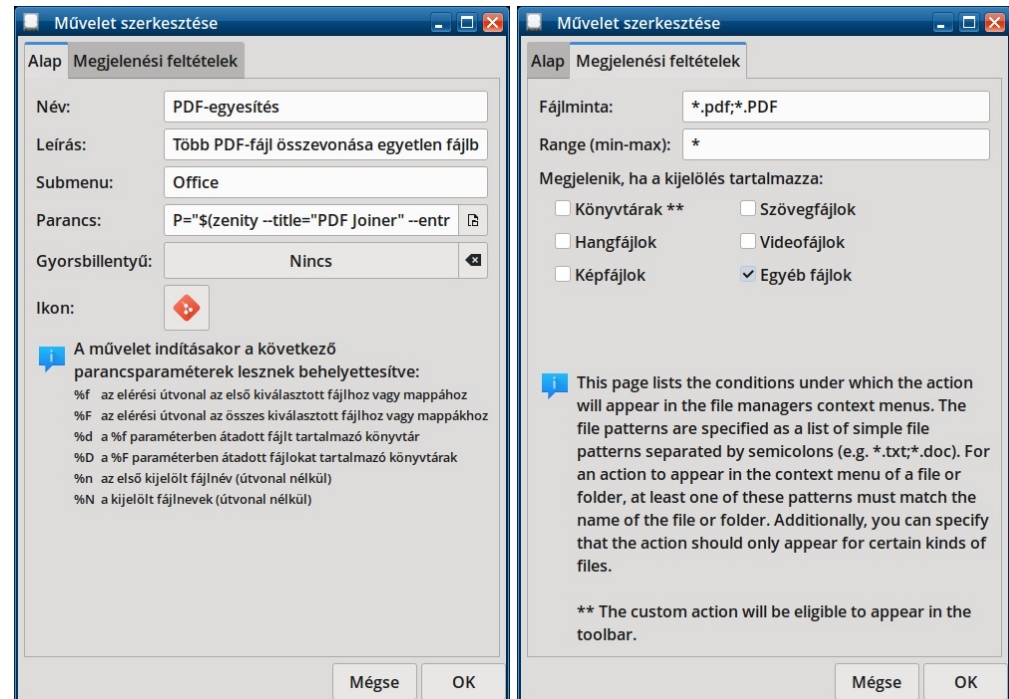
Művelet szerkesztése

Alap | Megjelenési feltételek

Név: PDF-egyesítés

Leírás: Több PDF-fájl összevonása egyetlen fájlb

Submenu: Office

Parancs: P="$(zenity --title="PDF Joiner" --entr

Gyorsbillentyű: Nincs

Ikon:

A művelet indításakor a következő parancsparaméterek lesznek behelyettesítve:
%f az elérési útvonal az első kiválasztott fájlhoz vagy mappához
%F az elérési útvonal az összes kiválasztott fájlhoz vagy mappákhoz
%d a %f paraméterben átadott fájlt tartalmazó könyvtár
%D a %F paraméterben átadott fájlokat tartalmazó könyvtárak
%n az első kijelölt fájlnév (útvonal nélkül)
%N a kijelölt fájlnevek (útvonal nélkül)

Mégse | OK

Művelet szerkesztése

Alap | Megjelenési feltételek

Fájlminta: *.pdf;*.PDF

Range (min-max): *

Megjelenik, ha a kijelölés tartalmazza:
Könyvtárak **
Szövegfájlok
Hangfájlok
Videofájlok
Képfájlok
Egyéb fájlok

This page lists the conditions under which the action will appear in the file managers context menus. The file patterns are specified as a list of simple file patterns separated by semicolons (e.g. *.txt;*.doc). For an action to appear in the context menu of a file or folder, at least one of these patterns must match the name of the file or folder. Additionally, you can specify that the action should only appear for certain kinds of files.

** The custom action will be eligible to appear in the toolbar.

Mégse | OK